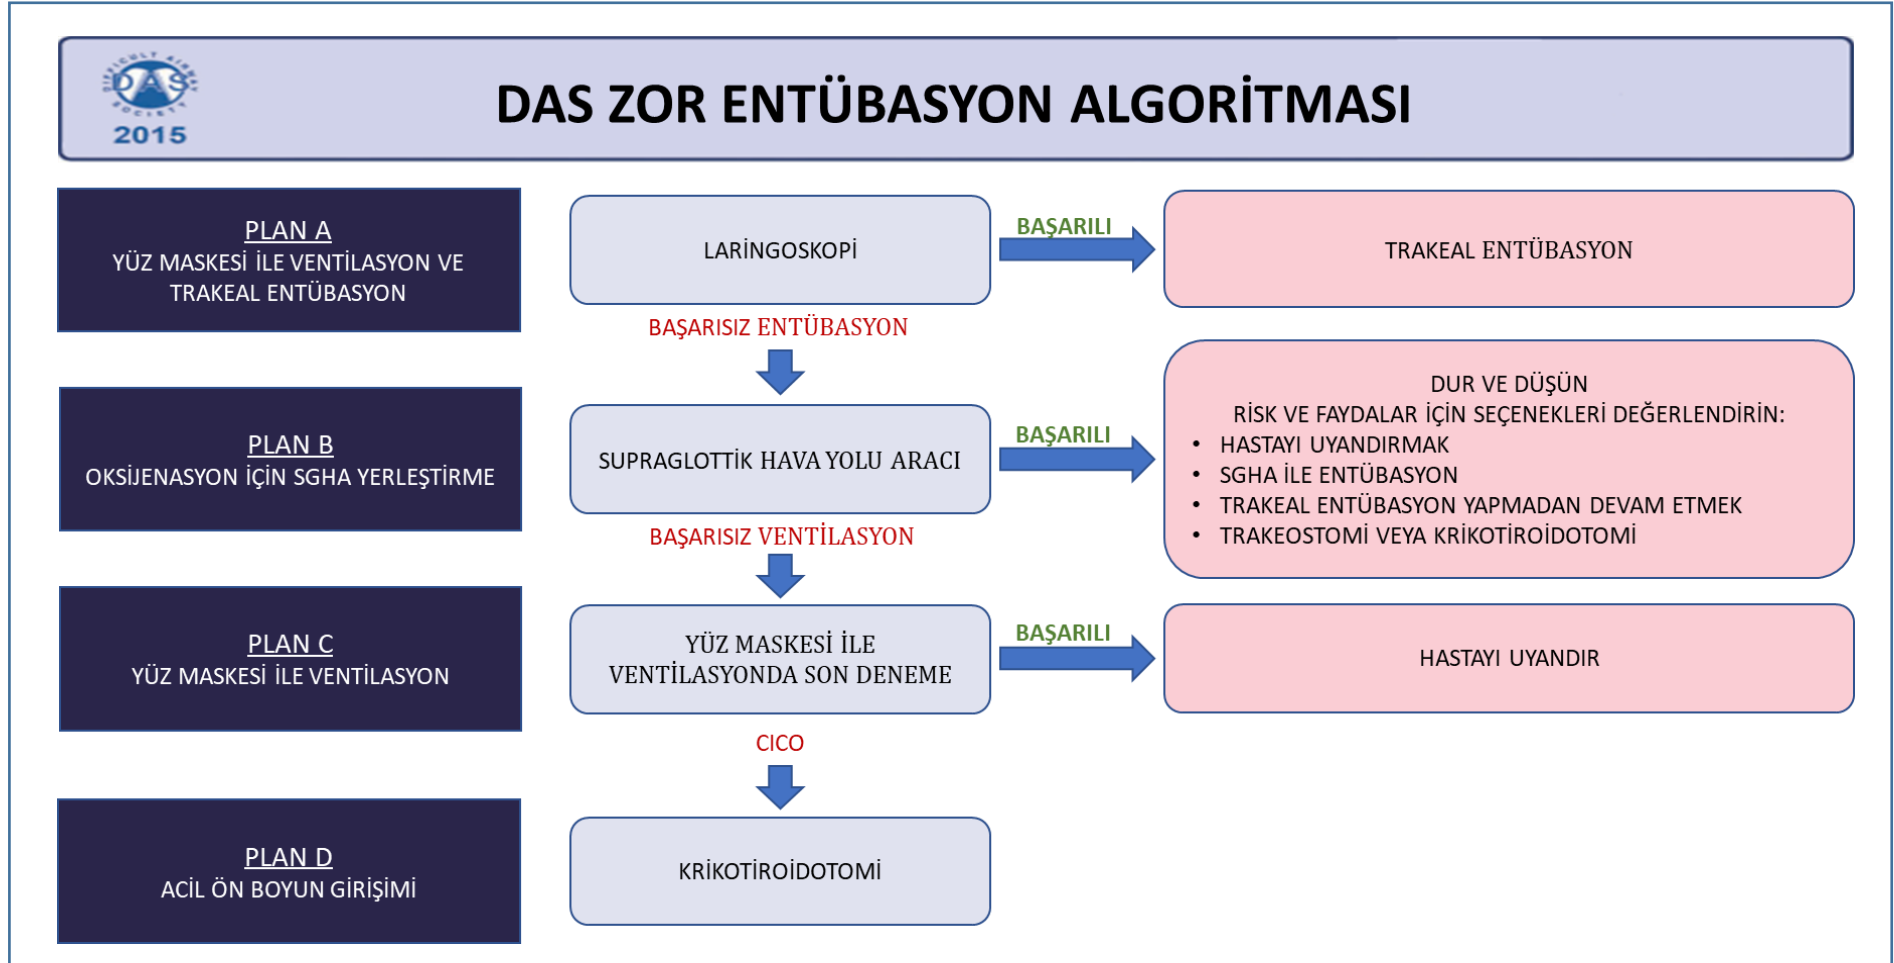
DIFFICULT AIRWAY SOCIETY
DAS
2015

DAS ZOR ENTÜBASYON ALGORİTMASI

PLAN A
YÜZ MASKESİ İLE VENTİLASYON VE TRAKEAL ENTÜBASYON

LARİNGOSKOPİ

BAŞARILI

TRAKEAL ENTÜBASYON

BAŞARISIZ ENTÜBASYON

PLAN B
OKSİJENASYON İÇİN SGHA YERLEŞTİRME

SUPRAGLOTTİK HAVA YOLU ARACI

BAŞARILI

DUR VE DÜŞÜN
RİSK VE FAYDALAR İÇİN SEÇENEKLERİ DEĞERLENDİRİN:
• HASTAYI UYANDIRMAK
• SGHA İLE ENTÜBASYON
• TRAKEAL ENTÜBASYON YAPMADAN DEVAM ETMEK
• TRAKEOSTOMİ VEYA KRİKOTİROİDOTOMİ

BAŞARISIZ VENTİLASYON

PLAN C
YÜZ MASKESİ İLE VENTİLASYON

YÜZ MASKESİ İLE VENTİLASYONDA SON DENEME

BAŞARILI

HASTAYI UYANDIR

CICO

PLAN D
ACİL ÖN BOYUN GİRİŞİMİ

KRİKOTİROİDOTOMİ